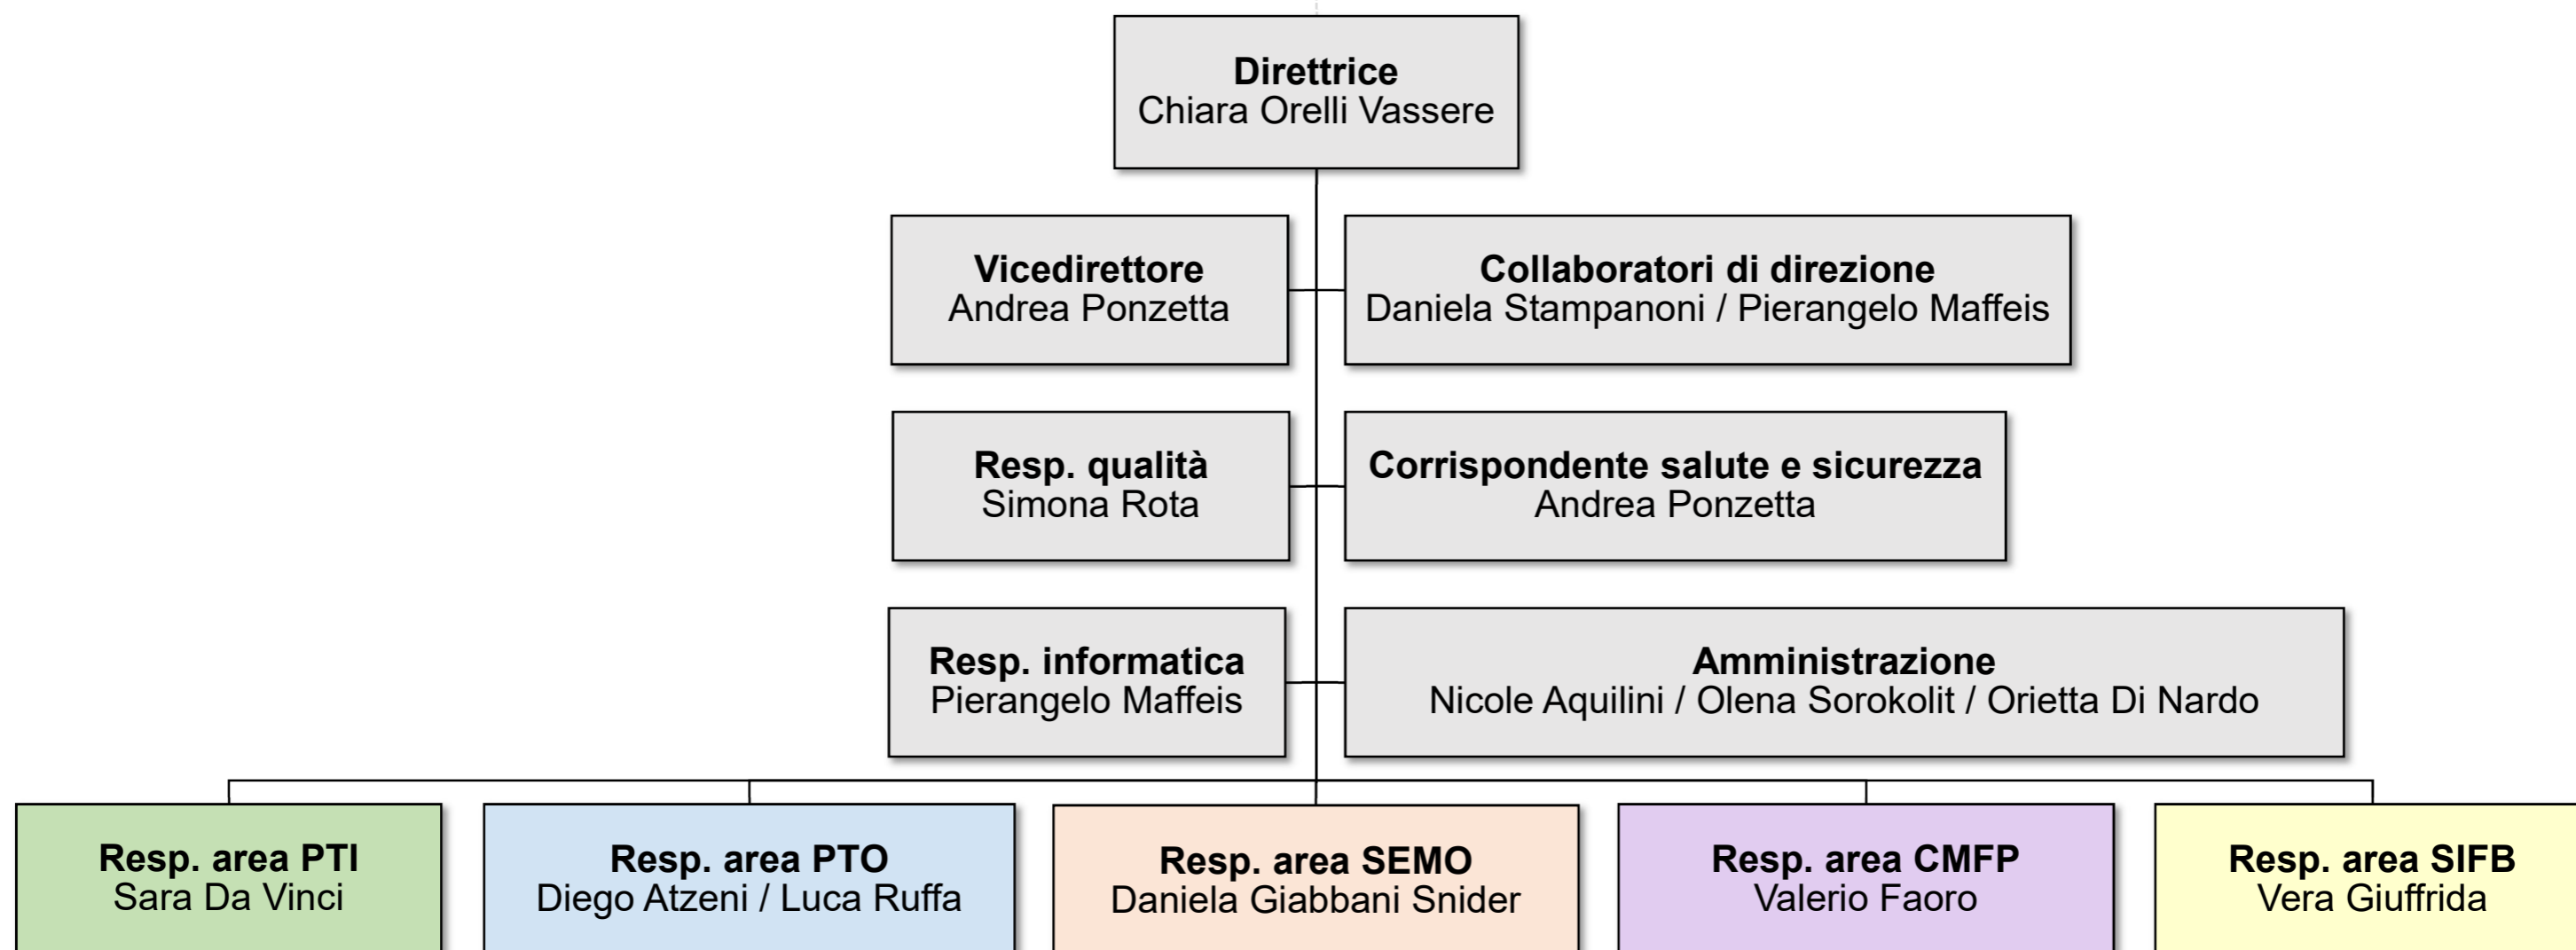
**Direttrice**
Chiara Orelli Vassere

**Vicedirettore**
Andrea Ponzetta

**Collaboratori di direzione**
Daniela Stampanoni / Pierangelo Maffeis

**Resp. qualità**
Simona Rota

**Corrispondente salute e sicurezza**
Andrea Ponzetta

**Resp. informatica**
Pierangelo Maffeis

**Amministrazione**
Nicole Aquilini / Olena Sorokolit / Orietta Di Nardo

**Resp. area PTI**
Sara Da Vinci

**Resp. area PTO**
Diego Atzeni / Luca Ruffa

**Resp. area SEMO**
Daniela Giabbani Snider

**Resp. area CMFP**
Valerio Faoro

**Resp. area SIFB**
Vera Giuffrida